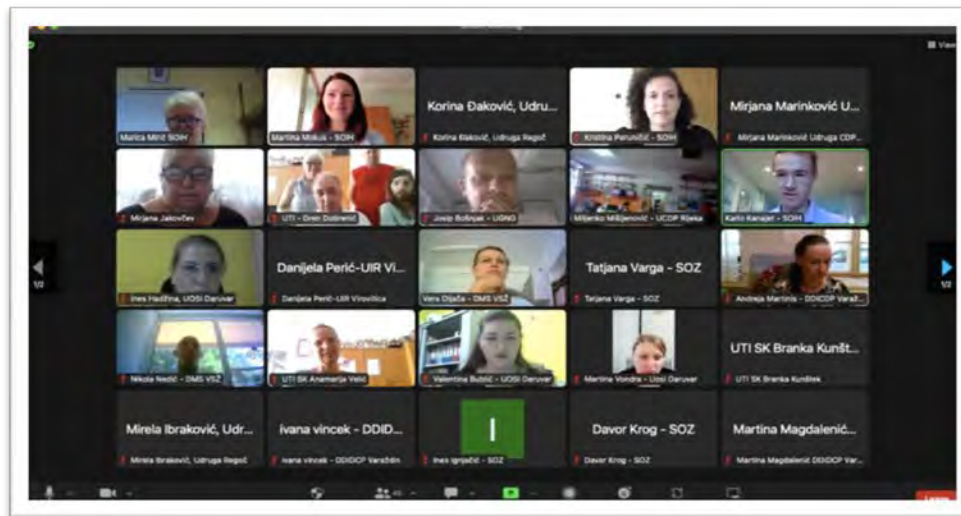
Marica Mirić SOIH

Martina Mokuš - SOIH

Korina Đaković, Udru...

Korina Đaković, Udruga Regoč

Kristina Perunčić - SOIH

Mirjana Marinković U...

Mirjana Marinković Udruga CDP...

Mirjana Jakovčev

UTI - Dren Dobrenić

Josip Bošnjak - UGNG

Miljenko Miljenović - UCDP Rijeka

Karlo Kanajet - SOIH

1/2

Ines Hadžina, UOSI Daruvar

Danijela Perić-UIR Vi...

Danijela Perić-UIR Virovitica

Vera Dijačić - DMS VSŽ

Tatjana Varga - SOZ

Tatjana Varga - SOZ

Andreja Martinis - DDIDCP Varaž...

1/2

Nikola Nedić - DMS VSŽ

UTI SK Anamarija Velić

Valentina Bubić - UOSI Daruvar

Martina Vondra - Uosi Daruvar

UTI SK Branka Kunšt...

UTI SK Branka Kunštek

Mirela Ibraković, Udr...

Mirela Ibraković, Udruga Regoč

ivana vincek - DDID...

ivana vincek - DDIDCP Varaždin

I

Ines Ignjačić - SOZ

Davor Krog - SOZ

Davor Krog - SOZ

Martina Magdalenić...

Martina Magdalenić DDIDCP Var...

Leave